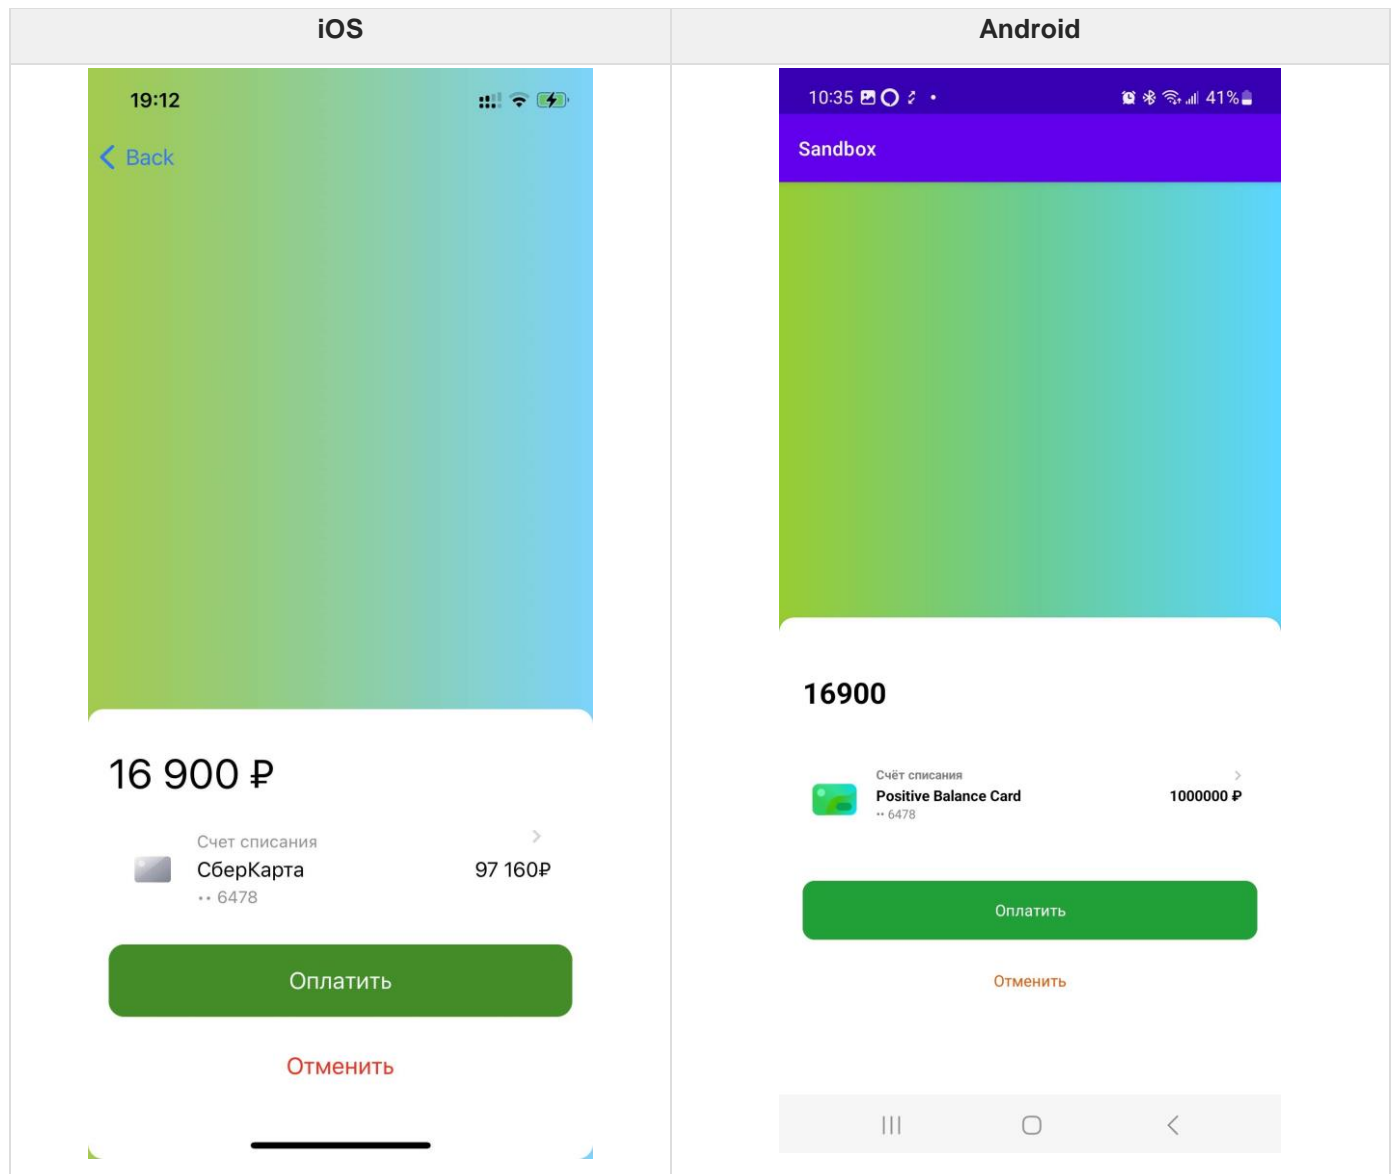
| iOS | Android |
|---|---|
| 19:12<br>Back<br>16 900 ₽<br>Счет списания<br>СберКарта 97 160₽<br>•• 6478<br>Оплатить<br>Отменить | 10:35 41%<br>Sandbox<br>16900<br>Счёт списания<br>Positive Balance Card 1000000 ₽<br>•• 6478<br>Оплатить<br>Отменить |